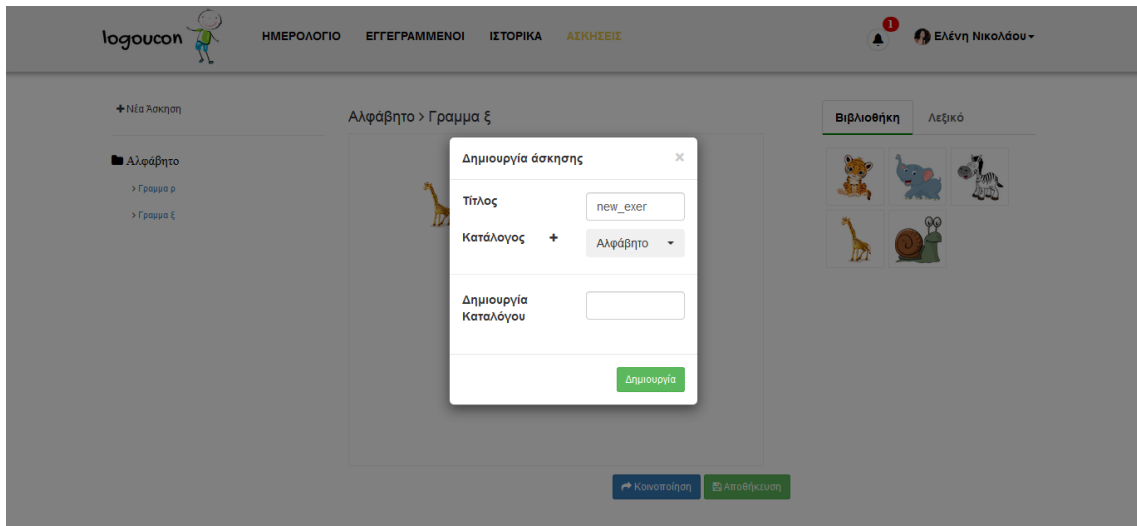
logoucon

ΗΜΕΡΟΛΟΓΙΟ ΕΓΓΕΓΡΑΜΜΕΝΟΙ ΙΣΤΟΡΙΚΑ ΑΣΚΗΣΕΙΣ

1

Ελένη Νικολάου

+ Νέα Άσκηση

Αλφάβητο

> Γραμμα ρ

> Γραμμα ξ

Αλφάβητο > Γραμμα ξ

Βιβλιοθήκη Λεξικό

Δημιουργία άσκησης ×

Τίτλος new_exer

Κατάλογος + Αλφάβητο

Δημιουργία Καταλόγου

Δημιουργία

Κοινοποίηση Αποθήκευση